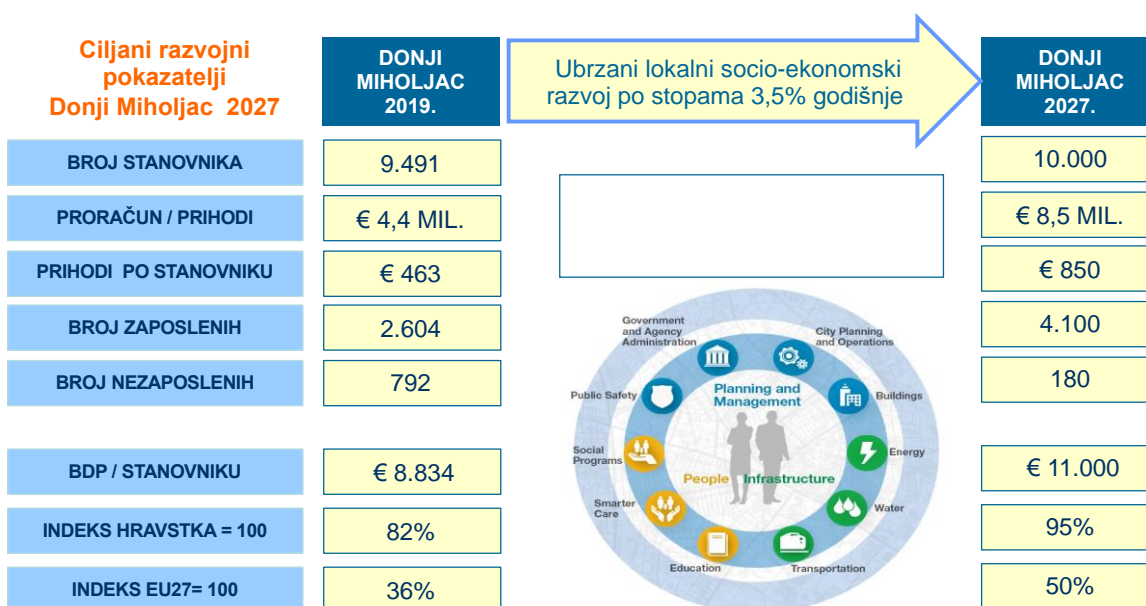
Ciljani razvojni pokazatelji Donji Miholjac 2027

DONJI MIHOLJAC 2019.

Ubrzani lokalni socio-ekonomski razvoj po stopama 3,5% godišnje

DONJI MIHOLJAC 2027.

| | 2019. | 2027. |
|---|---|---|
| BROJ STANOVNIKA | 9.491 | 10.000 |
| PRORAČUN / PRIHODI | € 4,4 MIL. | € 8,5 MIL. |
| PRIHODI PO STANOVNIKU | € 463 | € 850 |
| BROJ ZAPOSLENIH | 2.604 | 4.100 |
| BROJ NEZAPOSLENIH | 792 | 180 |
| BDP / STANOVNIKU | € 8.834 | € 11.000 |
| INDEKS HRAVSTKA = 100 | 82% | 95% |
| INDEKS EU27= 100 | 36% | 50% |

Government and Agency Administration
City Planning and Operations
Public Safety
Planning and Management
Buildings
Social Programs
Energy
People
Infrastructure
Smarter Care
Water
Education
Transportation